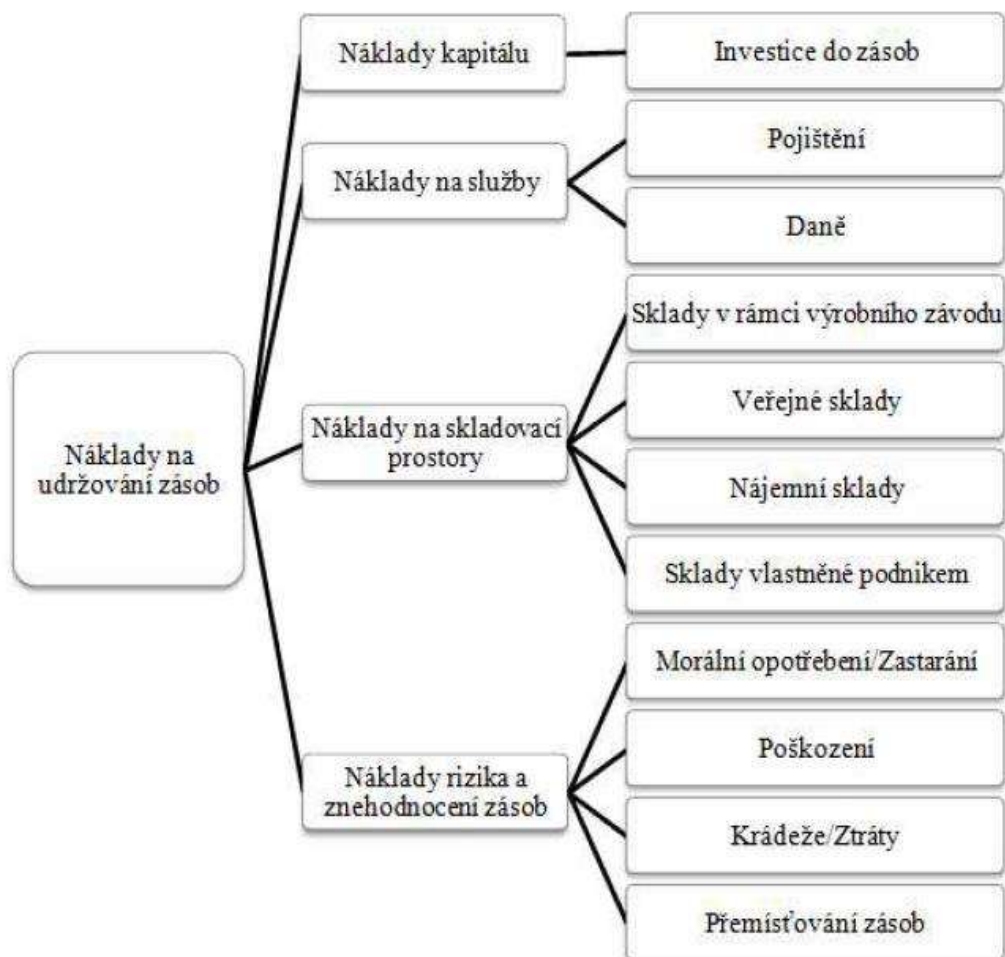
Náklady na udržování zásob

Náklady kapitálu

Investice do zásob

Náklady na služby

Pojištění

Daně

Náklady na skladovací prostory

Sklady v rámci výrobního závodu

Veřejné sklady

Nájemní sklady

Sklady vlastněné podnikem

Náklady rizika a znehodnocení zásob

Morální opotřebení/Zastarání

Poškození

Krádeže/Ztráty

Přemísťování zásob